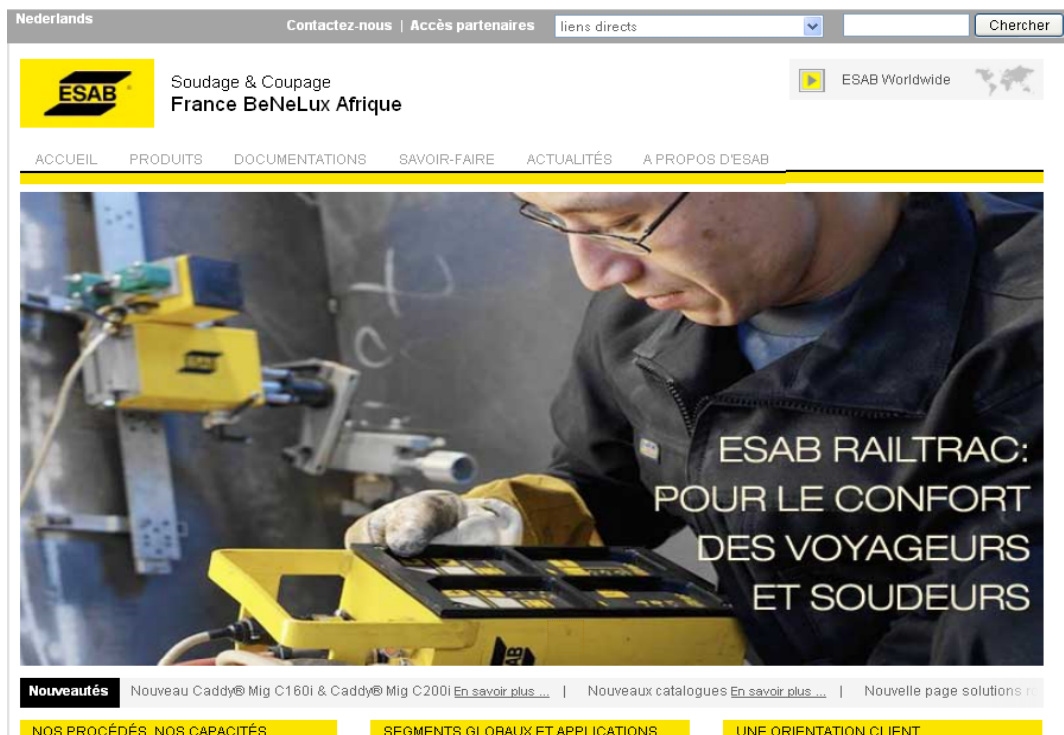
Nederlands

Contactez-nous | Accès partenaires

liens directs

Chercher

ESAB

Soudage & Coupage
France BeNeLux Afrique

ESAB Worldwide

ACCUEIL PRODUITS DOCUMENTATIONS SAVOIR-FAIRE ACTUALITÉS A PROPOS D'ESAB

ESAB

ESAB RAILTRAC:
POUR LE CONFORT
DES VOYAGEURS
ET SOUDEURS

Nouveautés Nouveau Caddy® Mig C160i & Caddy® Mig C200i En savoir plus ... | Nouveaux catalogues En savoir plus ... | Nouvelle page solutions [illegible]

NOS PROCÉDÉS, NOS CAPACITÉS

SEGMENTS GLOBAUX ET APPLICATIONS

UNE ORIENTATION CLIENT